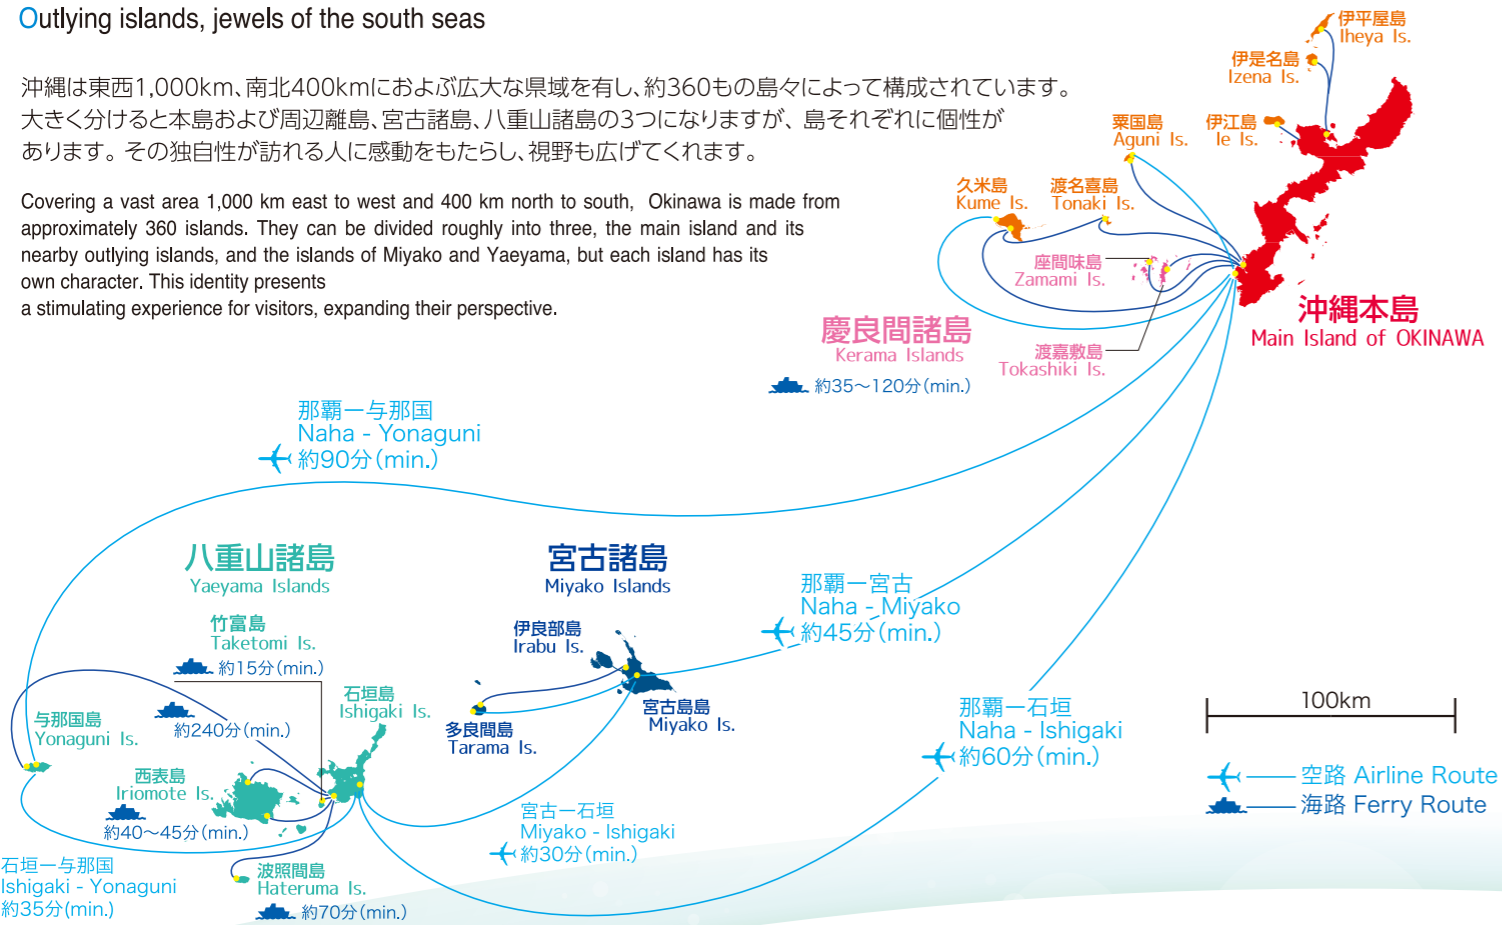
Outlying islands, jewels of the south seas

沖縄は東西1,000km、南北400kmにおよぶ広大な県域を有し、約360もの島々によって構成されています。大きく分けると本島および周辺離島、宮古諸島、八重山諸島の3つになりますが、島それぞれに個性があります。その独自性が訪れる人に感動をもたらし、視野も広げてくれます。

Covering a vast area 1,000 km east to west and 400 km north to south, Okinawa is made from approximately 360 islands. They can be divided roughly into three, the main island and its nearby outlying islands, and the islands of Miyako and Yaeyama, but each island has its own character. This identity presents a stimulating experience for visitors, expanding their perspective.

伊平屋島
Iheya Is.
伊是名島
Izena Is.
粟国島
Aguni Is.
伊江島
Ie Is.
久米島
Kume Is.
渡名喜島
Tonaki Is.
座間味島
Zamami Is.
慶良間諸島
Kerama Islands
渡嘉敷島
Tokashiki Is.
約35〜120分(min.)
沖縄本島
Main Island of OKINAWA

那覇ー与那国
Naha - Yonaguni
約90分(min.)

八重山諸島
Yaeyama Islands
宮古諸島
Miyako Islands
那覇ー宮古
Naha - Miyako
約45分(min.)
竹富島
Taketomi Is.
約15分(min.)
伊良部島
Irabu Is.
石垣島
Ishigaki Is.
与那国島
Yonaguni Is.
約240分(min.)
多良間島
Tarama Is.
宮古島
Miyako Is.
那覇ー石垣
Naha - Ishigaki
約60分(min.)
100km
西表島
Iriomote Is.
約40〜45分(min.)
宮古ー石垣
Miyako - Ishigaki
約30分(min.)
空路 Airline Route
海路 Ferry Route
石垣ー与那国
Ishigaki - Yonaguni
約35分(min.)
波照間島
Hateruma Is.
約70分(min.)